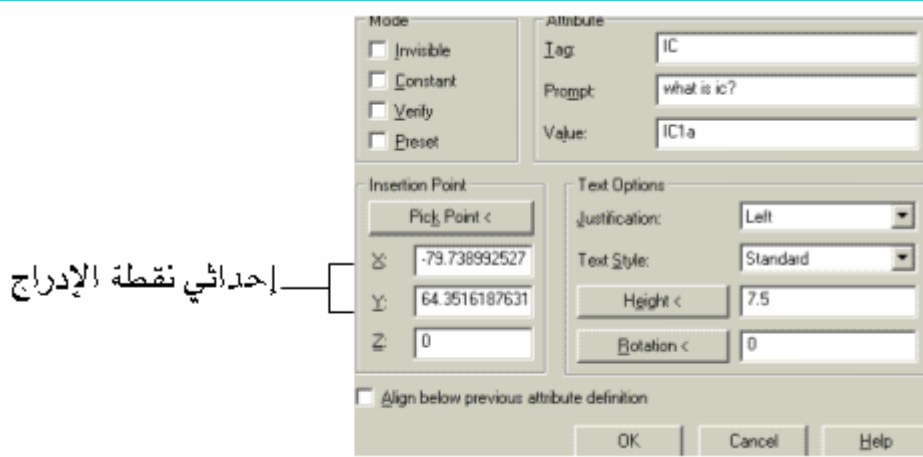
Mode
Invisible
Constant
Verify
Preset

Attribute
Tag: IC
Prompt: what is ic?
Value: IC1a

Insertion Point
Pick Point <
X: -79.738992527
Y: 64.3516187631
Z: 0

إحداثي نقطة الإدراج

Text Options
Justification: Left
Text Style: Standard
Height < 7.5
Rotation < 0

Align below previous attribute definition

OK
Cancel
Help